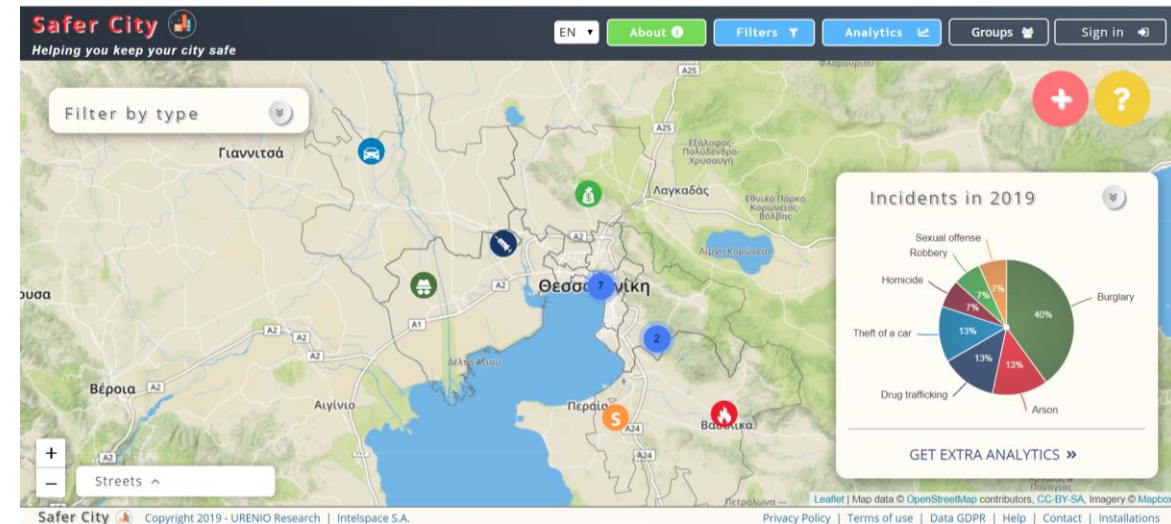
Safer City
Helping you keep your city safe

EN
About
Filters
Analytics
Groups
Sign in

Filter by type

Γιαννιτσά
Λαγκαδάς
Θεσσ 7 νίκη
ουσα
Βέροια
Αιγίνιο
Περαία
Βασιλικά
Λίμνη Κορώνεια
Εθνικό Πάρκο Κορώνειας Βόλβης
Δέλτα Αξιού
Φλαμουριού
A25
A25
A2
A2
A1
A2
A2
A2
A2
A24
7
2

Incidents in 2019

Sexual offense
Robbery
Homicide
Theft of a car
Drug trafficking
Arson
Burglary
40%
13%
13%
13%
7%
7%
7%

GET EXTRA ANALYTICS »

+
–
Streets ^

Leaflet | Map data © OpenStreetMap contributors, CC-BY-SA, Imagery © Mapbox

Safer City Copyright 2019 - URENIO Research | Intelspace S.A.
Privacy Policy | Terms of use | Data GDPR | Help | Contact | Installations